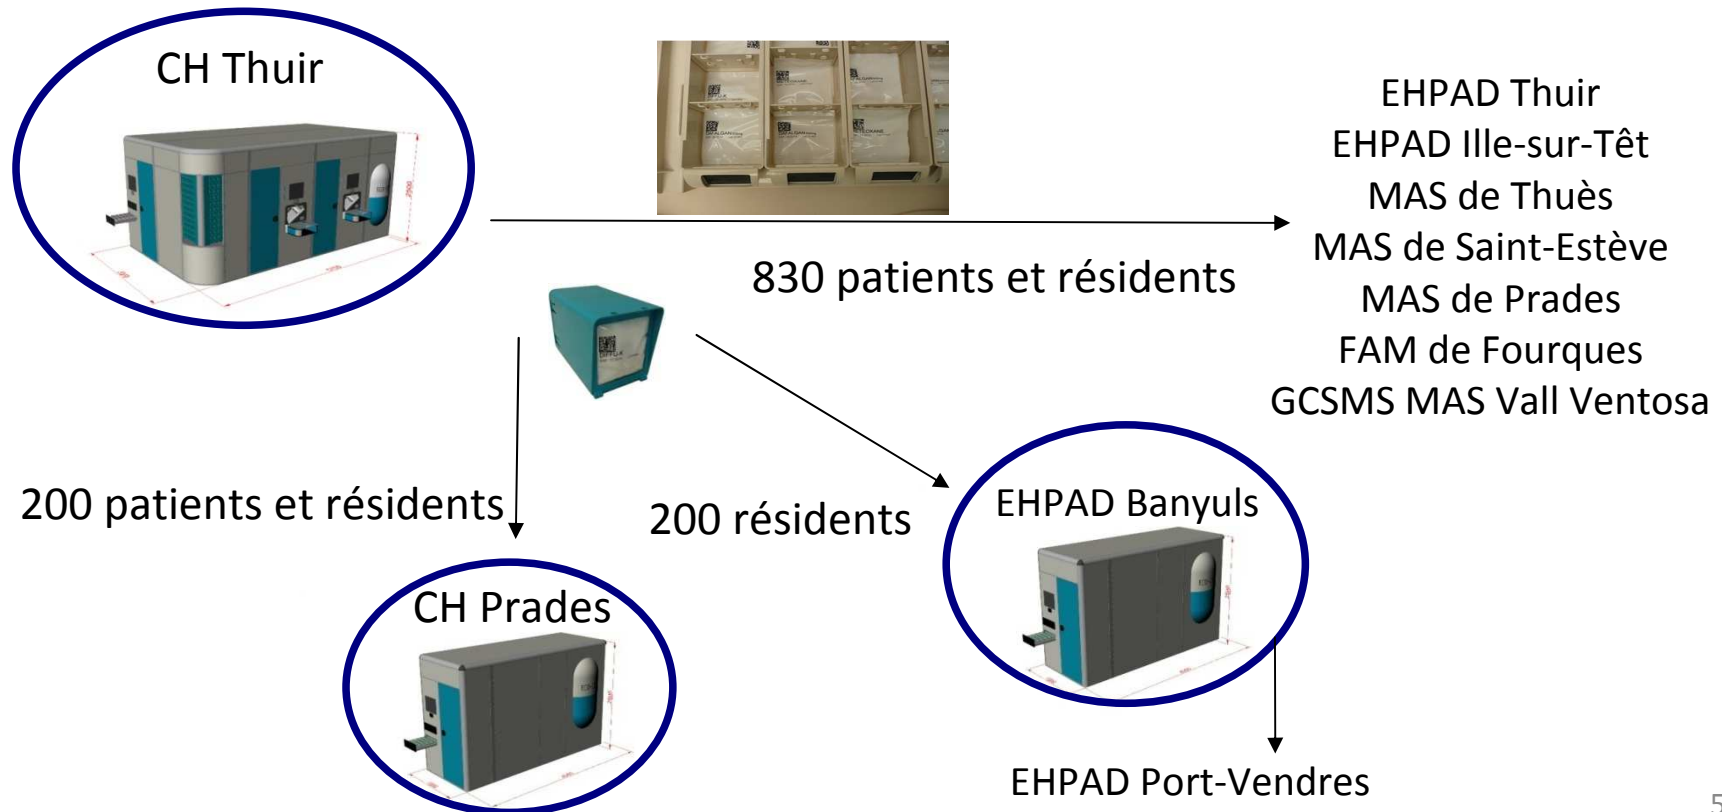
CH Thuir

EHPAD Thuir
EHPAD Ille-sur-Têt
MAS de Thuès
MAS de Saint-Estève
MAS de Prades
FAM de Fourques
GCSMS MAS Vall Ventosa

830 patients et résidents

200 patients et résidents

200 résidents

EHPAD Banyuls

CH Prades

EHPAD Port-Vendres

5